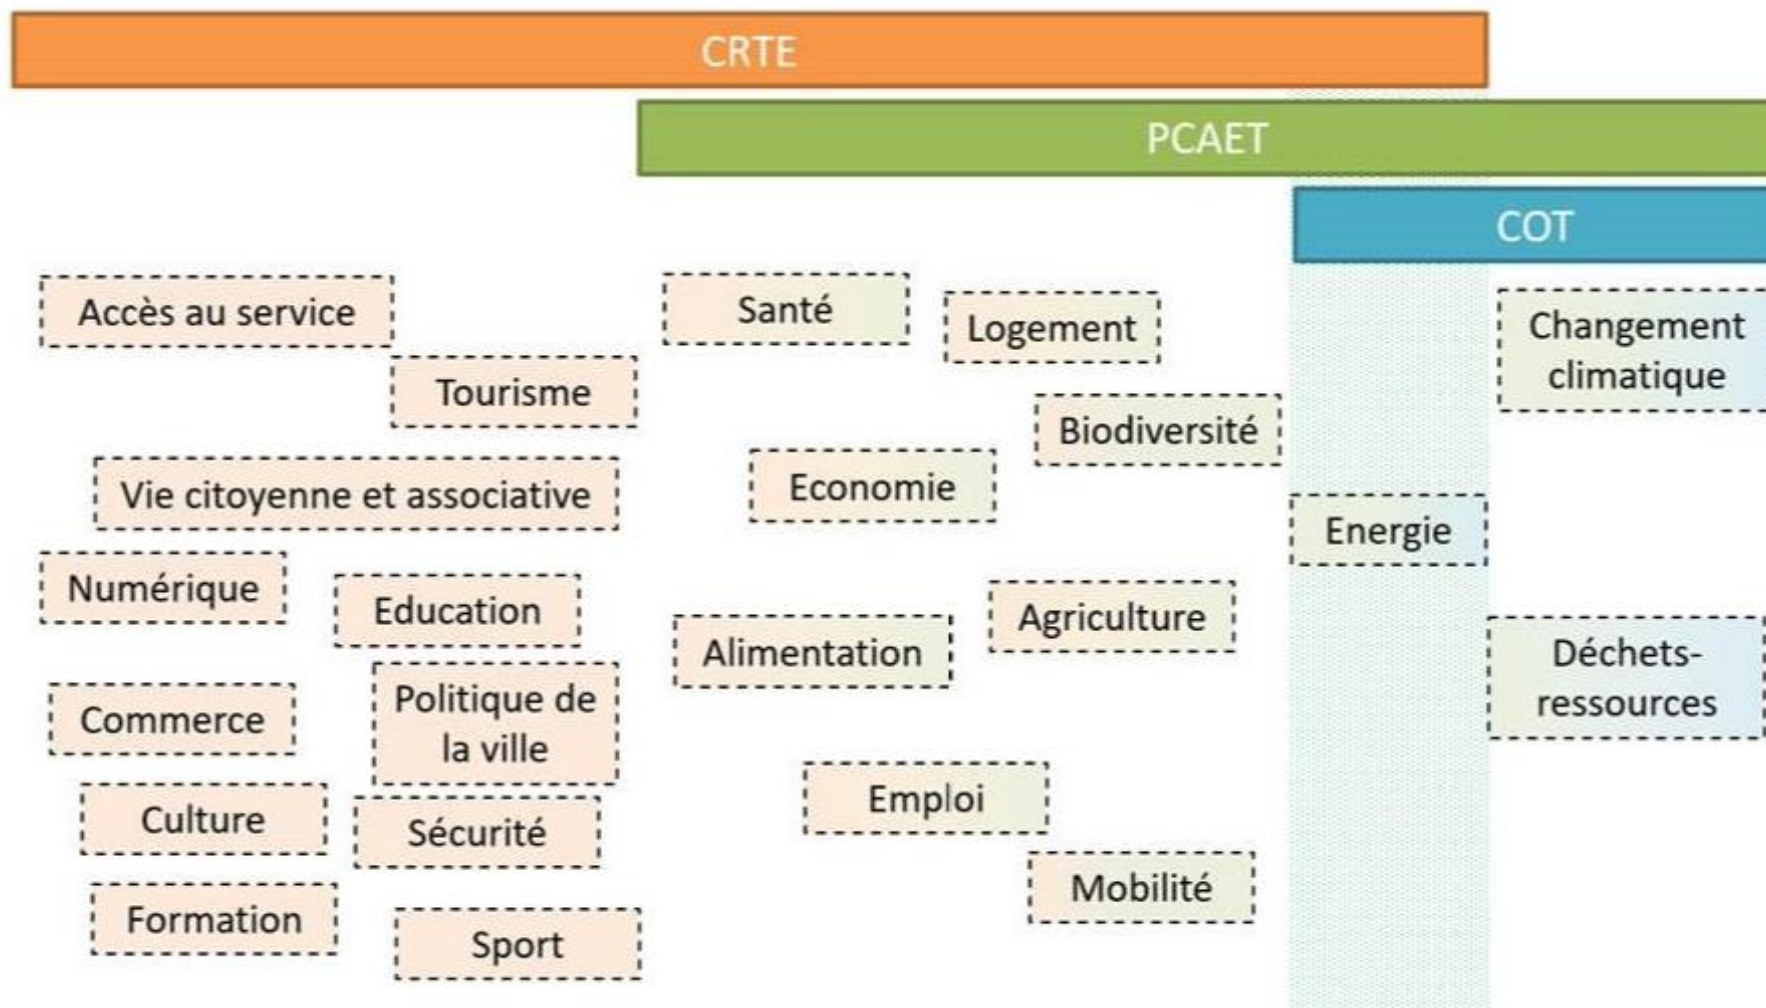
CRTE

PCAET

COT

Accès au service

Santé

Logement

Changement climatique

Tourisme

Biodiversité

Vie citoyenne et associative

Economie

Energie

Numérique

Education

Agriculture

Alimentation

Déchets-ressources

Commerce

Politique de la ville

Emploi

Culture

Sécurité

Mobilité

Formation

Sport